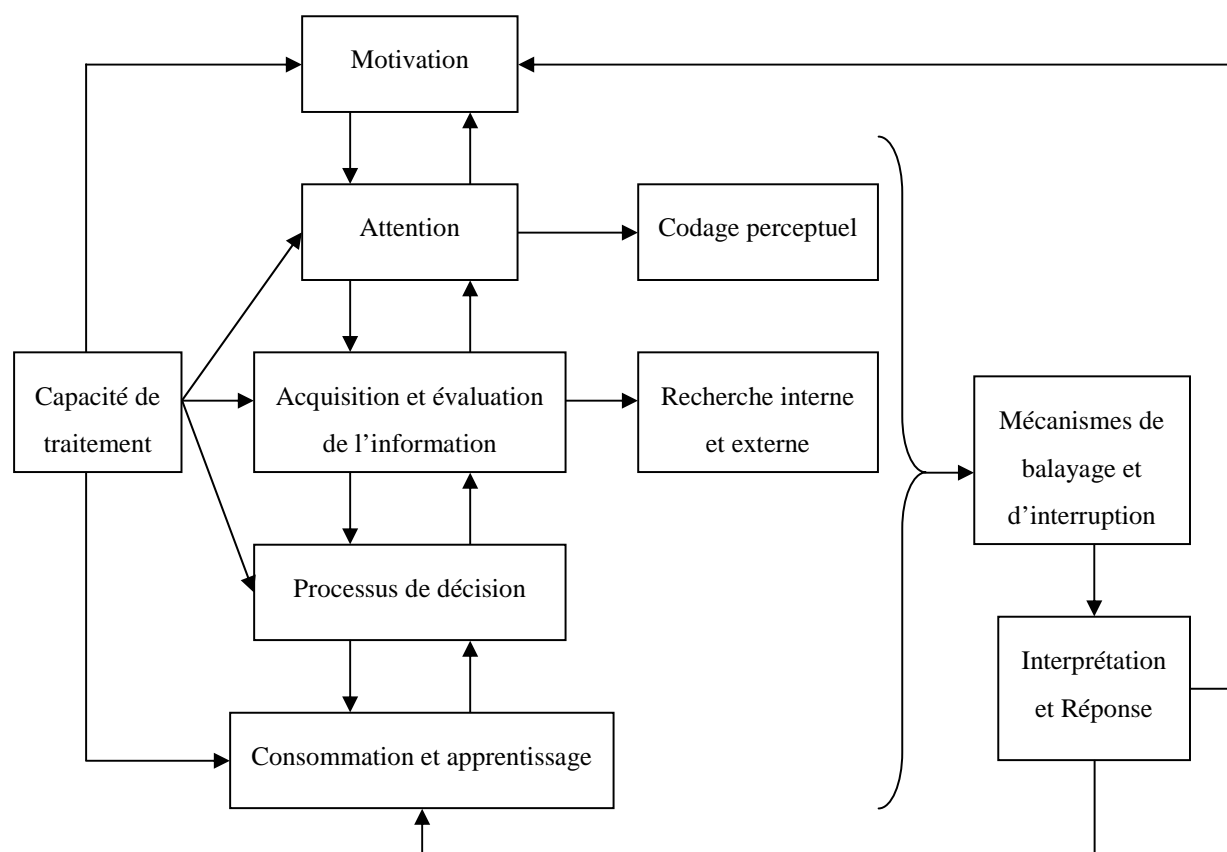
Motivation

Attention

Codage perceptuel

Capacité de traitement

Acquisition et évaluation de l'information

Recherche interne et externe

Mécanismes de balayage et d'interruption

Processus de décision

Interprétation et Réponse

Consommation et apprentissage